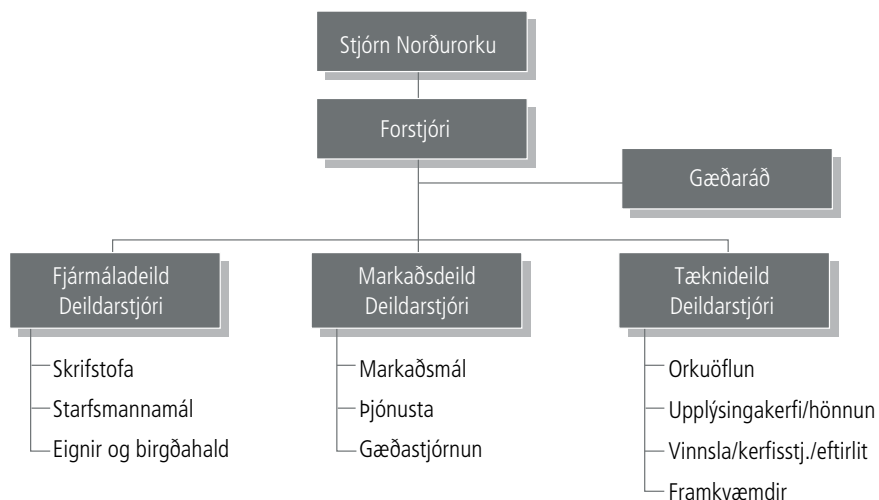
Stjórn Norðurorku

Forstjóri

Gæðaráð

Fjármáladeild
Deildarstjóri

Skrifstofa
Starfsmannamál
Eignir og birgðahald

Markaðsdeild
Deildarstjóri

Markaðsmál
Þjónusta
Gæðastjórnun

Tæknideild
Deildarstjóri

Orkuöflun
Upplýsingakerfi/hönnun
Vinnsla/kerfisstj./eftirlit
Framkvæmdir